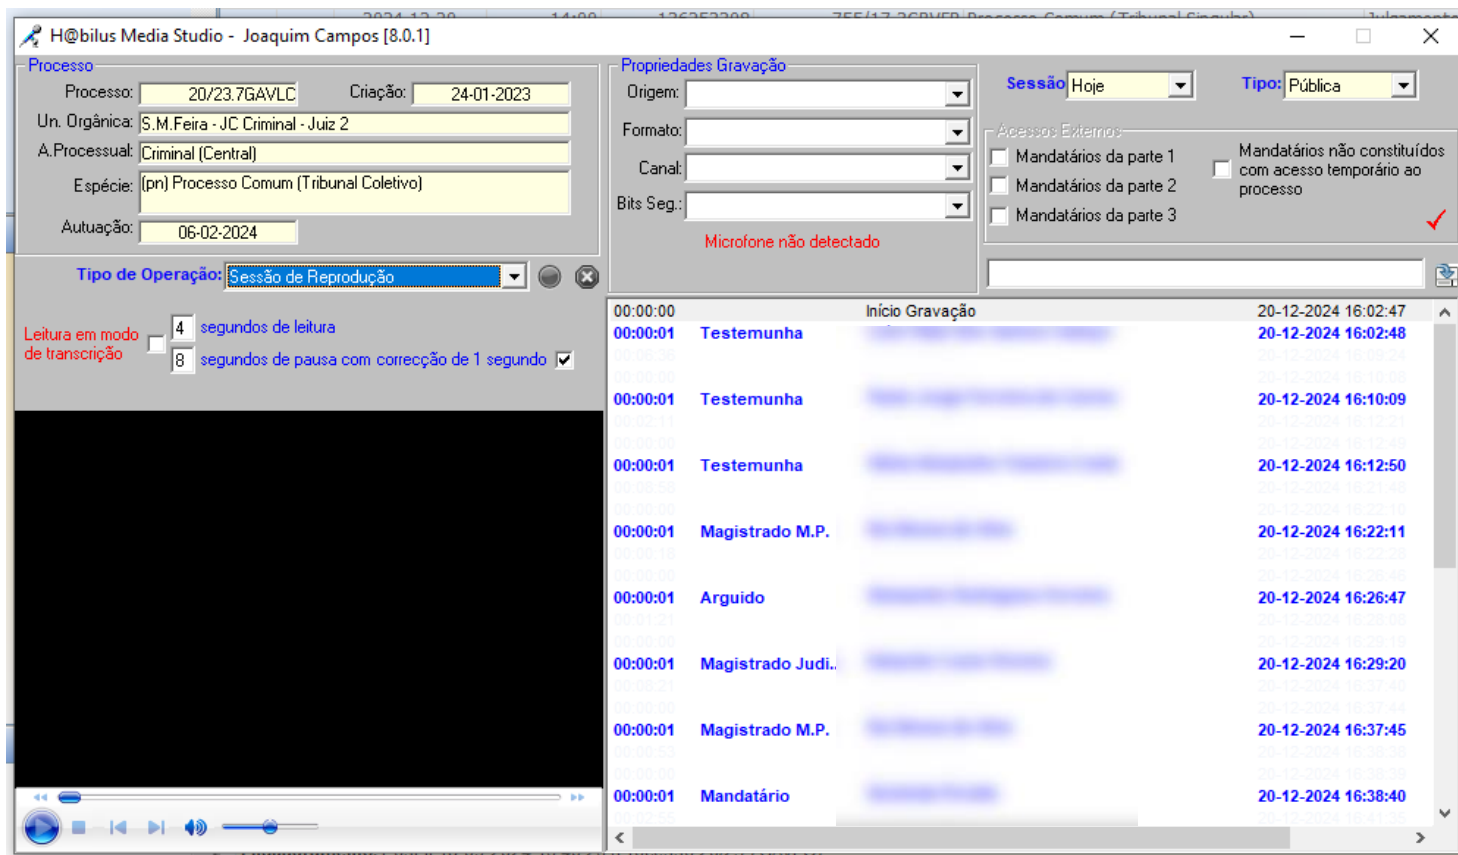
H@bilus Media Studio - Joaquim Campos [8.0.1]

Processo
Processo: 20/23.7GAVLC
Criação: 24-01-2023
Un. Orgânica: S.M.Feira - JC Criminal - Juiz 2
A.Processual: Criminal (Central)
Espécie: (pn) Processo Comum (Tribunal Coletivo)
Autuação: 06-02-2024

Propriedades Gravação
Origem:
Formato:
Canal:
Bits Seg.:
Microfone não detectado

Sessão Hoje
Tipo: Pública
Acessos Externos
Mandatários da parte 1
Mandatários da parte 2
Mandatários da parte 3
Mandatários não constituídos com acesso temporário ao processo

Tipo de Operação: Sessão de Reprodução

Leitura em modo de transcrição
4 segundos de leitura
8 segundos de pausa com correcção de 1 segundo

| | | | |
|---|---|---|---|
| 00:00:00 | | Início Gravação | 20-12-2024 16:02:47 |
| 00:00:01 | Testemunha | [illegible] | 20-12-2024 16:02:48 |
| 00:00:01 | Testemunha | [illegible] | 20-12-2024 16:10:09 |
| 00:00:01 | Testemunha | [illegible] | 20-12-2024 16:12:50 |
| 00:00:01 | Magistrado M.P. | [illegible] | 20-12-2024 16:22:11 |
| 00:00:01 | Arguido | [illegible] | 20-12-2024 16:26:47 |
| 00:00:01 | Magistrado Judi.. | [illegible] | 20-12-2024 16:29:20 |
| 00:00:01 | Magistrado M.P. | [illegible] | 20-12-2024 16:37:45 |
| 00:00:01 | Mandatário | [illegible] | 20-12-2024 16:38:40 |